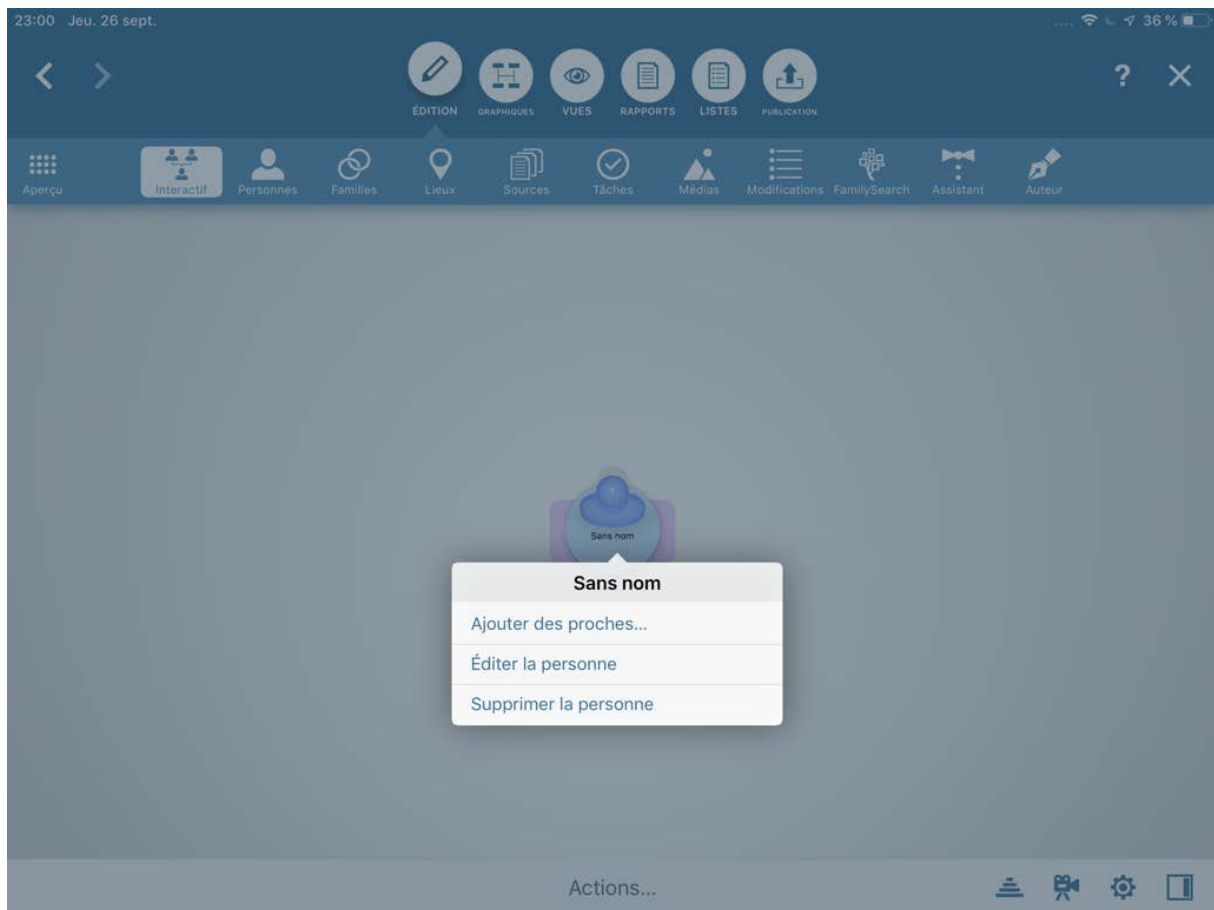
23:00 Jeu. 26 sept.

36 %

ÉDITION GRAPHIQUES VUES RAPPORTS LISTES PUBLICATION

?

Aperçu Interactif Personnes Familles Lieux Sources Tâches Médias Modifications FamilySearch Assistant Auteur

Sans nom

Sans nom

Ajouter des proches...

Éditer la personne

Supprimer la personne

Actions...